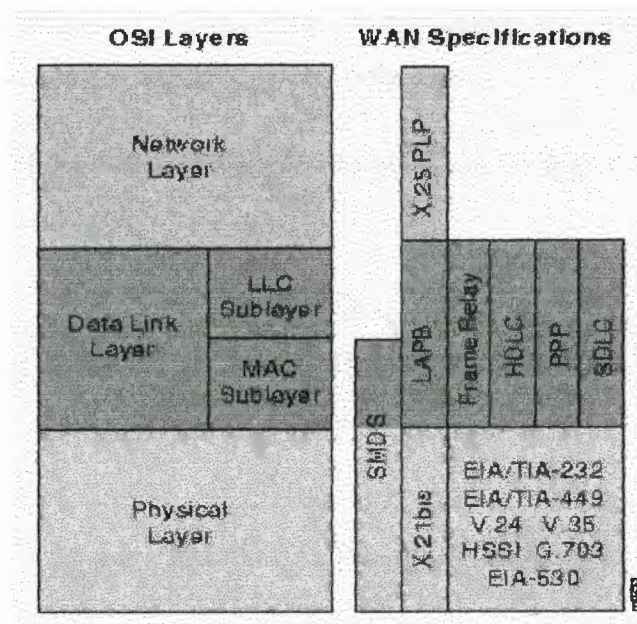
OSI Layers

WAN Specifications

Network Layer

Data Link Layer

LLC Sublayer

MAC Sublayer

Physical Layer

X.25 PLP

SMDS

LAPB

Frame Relay

HDLC

PPP

SDLC

X.21bis

EIA/TIA-232
EIA/TIA-449
V.24 V.35
HSSI G.703
EIA-530